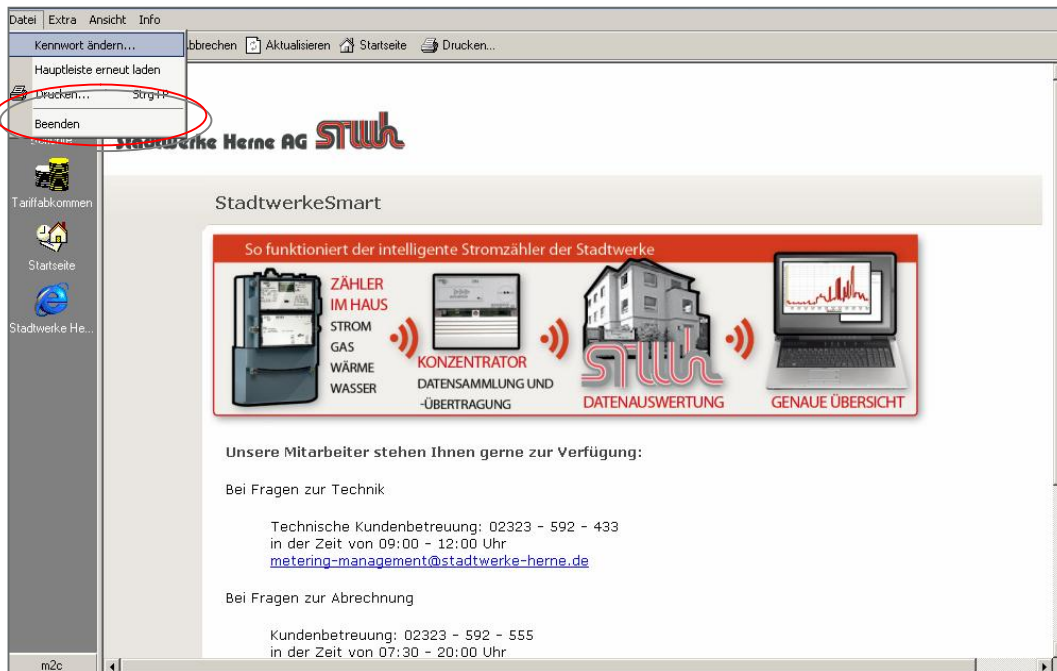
Datei Extra Ansicht Info

Kennwort ändern...
Hauptleiste erneut laden
Drucken... Strg+P
Beenden

bbrechen Aktualisieren Startseite Drucken...

Tariffabkommen
Startseite
Stadtwerke He...

m2c

Stadtwerke Herne AG STWH

StadtwerkeSmart

So funktioniert der intelligente Stromzähler der Stadtwerke

ZÄHLER IM HAUS
STROM
GAS
WÄRME
WASSER

KONZENTRATOR
DATENSAMMLUNG UND -ÜBERTRAGUNG

DATENAUSWERTUNG

GENAUE ÜBERSICHT

Unsere Mitarbeiter stehen Ihnen gerne zur Verfügung:

Bei Fragen zur Technik

Technische Kundenbetreuung: 02323 - 592 - 433
in der Zeit von 09:00 - 12:00 Uhr
metering-management@stadtwerke-herne.de

Bei Fragen zur Abrechnung

Kundenbetreuung: 02323 - 592 - 555
in der Zeit von 07:30 - 20:00 Uhr